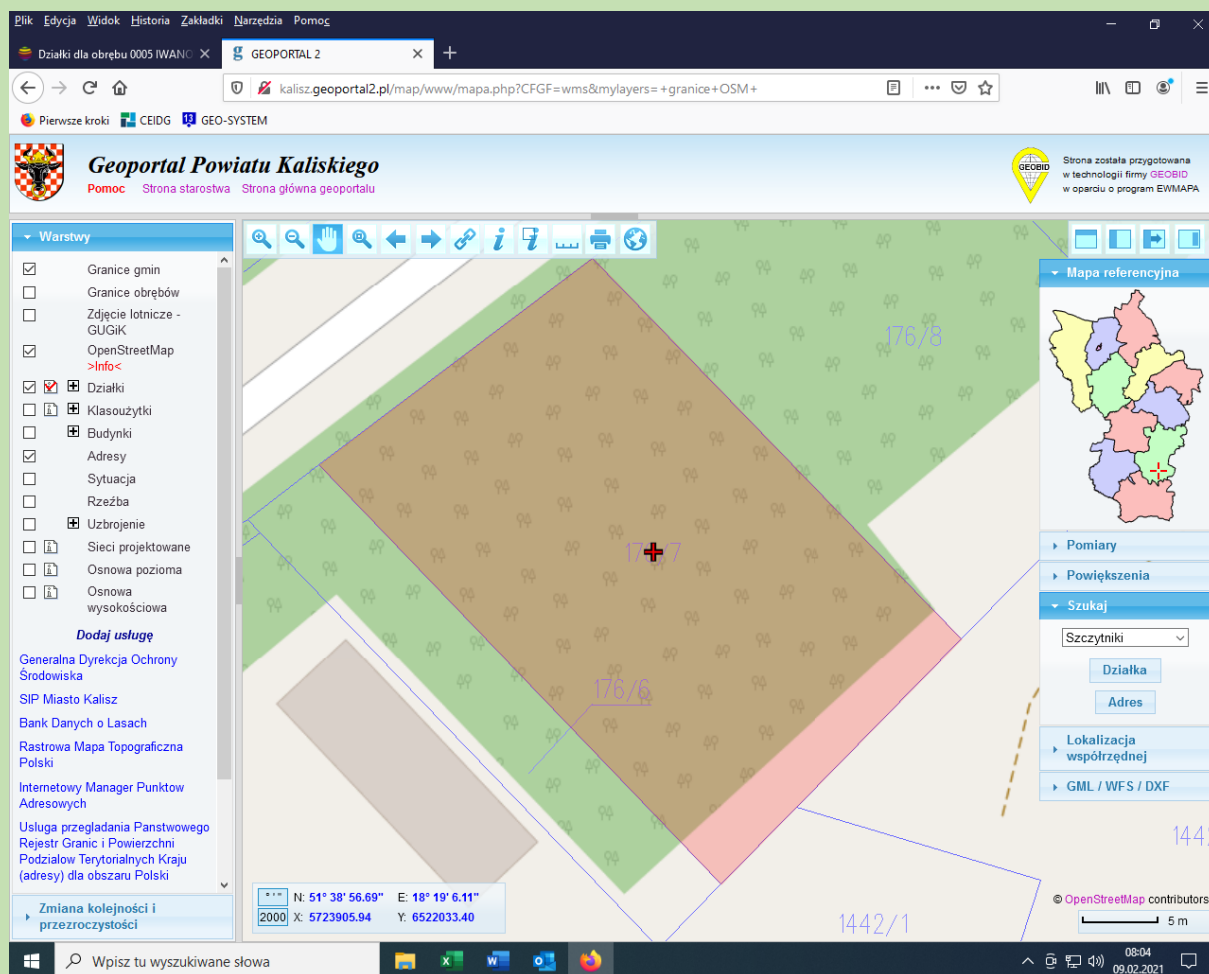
Plik Edycja Widok Historia Zakładki Narzędzia Pomoc

Działki dla obrębu 0005 IWANO
GEOPORTAL 2

kalisz.geoportal2.pl/map/www/mapa.php?CFGF=wms&mylayers=+granice+OSM+

Pierwsze kroki CEIDG GEO-SYSTEM

Geoportal Powiatu Kaliskiego
Pomoc Strona starostwa Strona główna geoportalu

Strona została przygotowana w technologii firmy GEOBID w oparciu o program EWMAPA

Warstwy

Granice gmin
Granice obrębów
Zdjęcie lotnicze - GUGiK
OpenStreetMap >Info<
Działki
Klasoużytki
Budynki
Adresy
Sytuacja
Rzeźba
Uzbrojenie
Sieci projektowane
Osnowa pozioma
Osnowa wysokościowa

Dodaj usługę

Generalna Dyrekcja Ochrony Środowiska
SIP Miasto Kalisz
Bank Danych o Lasach
Rastrowa Mapa Topograficzna Polski
Internetowy Manager Punktow Adresowych
Usluga przegladania Panstwowego Rejestr Granic i Powierzchni Podzialow Terytorialnych Kraju (adresy) dla obszaru Polski

Zmiana kolejności i przezroczystości

176/8
17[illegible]7
176/6
1442/1
144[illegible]

N: 51° 38' 56.69" E: 18° 19' 6.11"
2000 X: 5723905.94 Y: 6522033.40

Mapa referencyjna
Pomiary
Powiększenia
Szukaj
Szczytniki
Działka
Adres
Lokalizacja współrzędnej
GML / WFS / DXF

© OpenStreetMap contributors
5 m

Wpisz tu wyszukiwane słowa
08:04
09.02.2021